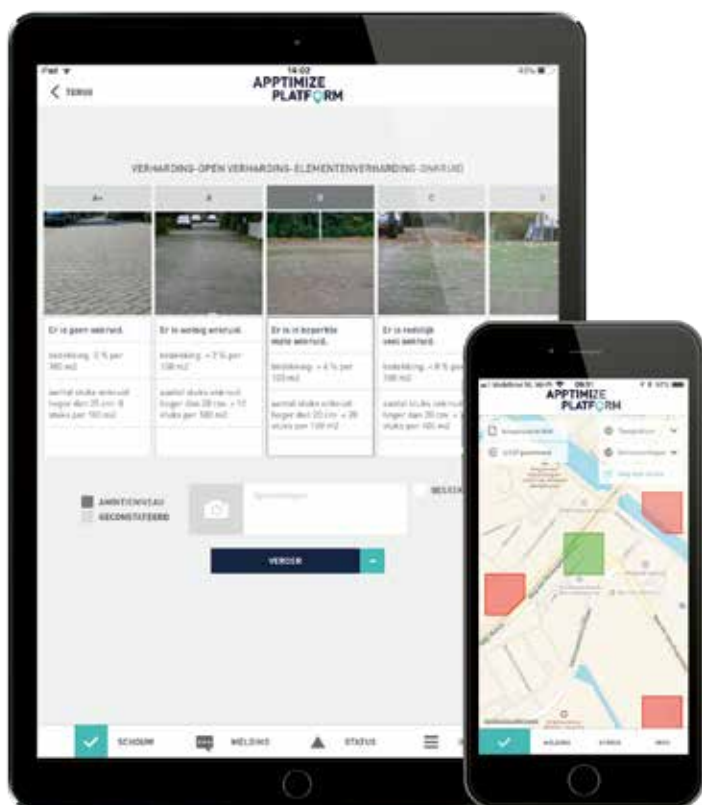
iPad
14:02
43%
TERUG
APPTIMIZE PLATFORM

VERHARDING-OPEN VERHARDING-ELEMENTENVERHARDING-ONKRUID

| A+ | A | B | C | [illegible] |
|---|---|---|---|---|
| Er is geen onkruid. | Er is weinig onkruid. | Er is in beperkte mate onkruid. | Er is redelijk veel onkruid. | |
| bedekking: 0 % per 100 m2 | bedekking: < 2 % per 100 m2 | bedekking: < 4 % per 100 m2 | bedekking: < 8 % per 100 m2 | |
| aantal stuks onkruid langer dan 20 cm: 0 stuks per 100 m2 | aantal stuks onkruid langer dan 20 cm: < 10 stuks per 100 m2 | aantal stuks onkruid langer dan 20 cm: < 20 stuks per 100 m2 | aantal stuks onkruid langer dan 20 cm: < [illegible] stuks per 100 m2 | |

AMBITIENIVEAU
GECONSTATEERD
Opmerkingen
BEELDE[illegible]
VERDER

SCHOUW
MELDING
STATUS

APPTIMIZE PLATFORM
09:31
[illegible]
MELDING
STATUS
INFO